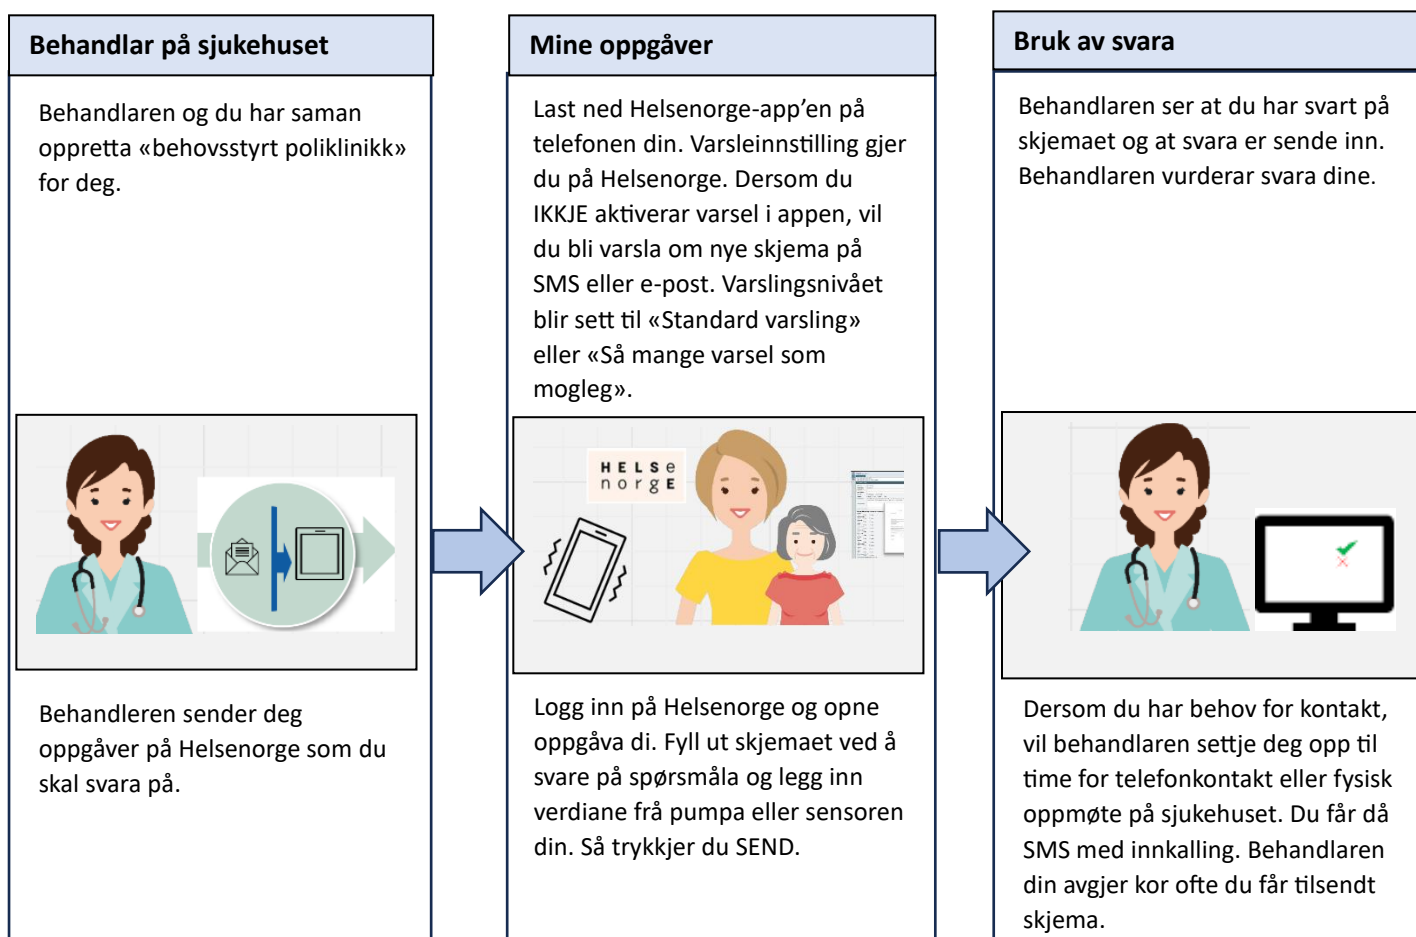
Behandlar på sjukehuset

Behandlaren og du har saman oppretta «behovsstyrt poliklinikk» for deg.

Behandleren sender deg oppgåver på Helsenorge som du skal svara på.

Mine oppgåver

Last ned Helsenorge-app'en på telefonen din. Varsleinnstilling gjer du på Helsenorge. Dersom du IKKJE aktiverar varsel i appen, vil du bli varsla om nye skjema på SMS eller e-post. Varslingsnivået blir sett til «Standard varsling» eller «Så mange varsel som mogleg».

HELSe norgE

Logg inn på Helsenorge og opne oppgåva di. Fyll ut skjemaet ved å svare på spørsmåla og legg inn verdiane frå pumpa eller sensoren din. Så trykkjer du SEND.

Bruk av svara

Behandlaren ser at du har svart på skjemaet og at svara er sende inn. Behandlaren vurderar svara dine.

Dersom du har behov for kontakt, vil behandlaren settje deg opp til time for telefonkontakt eller fysisk oppmøte på sjukehuset. Du får då SMS med innkalling. Behandlaren din avgjer kor ofte du får tilsendt skjema.